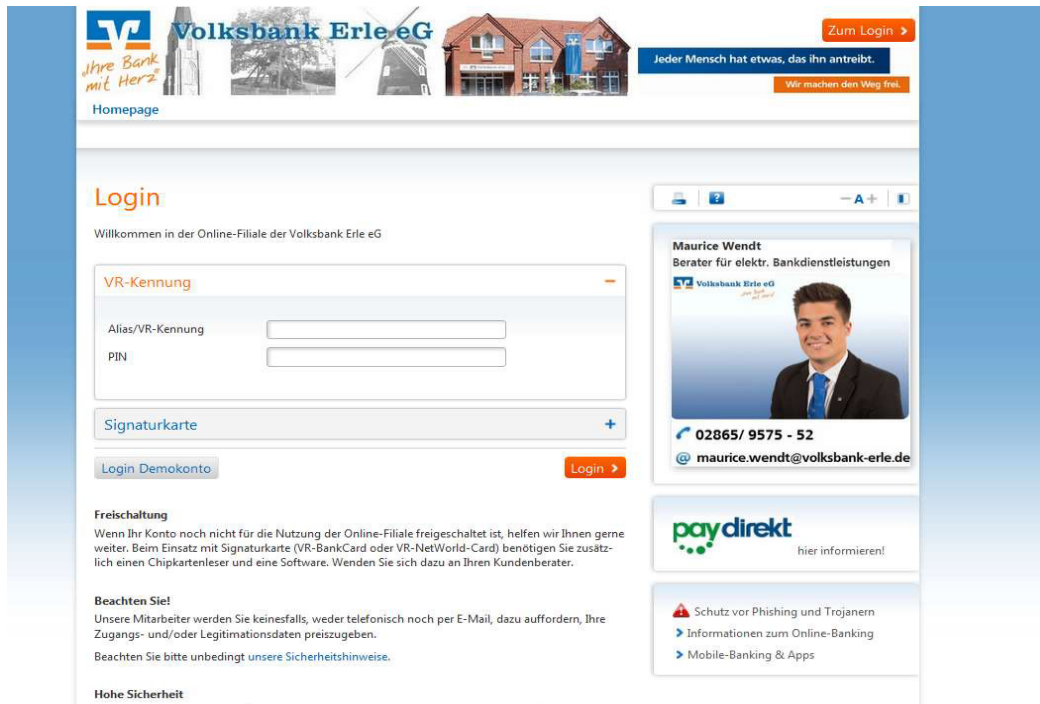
Volksbank Erle eG

Ihre Bank mit Herz

Zum Login

Jeder Mensch hat etwas, das ihn antreibt.

Wir machen den Weg frei.

Homepage

Login

Willkommen in der Online-Filiale der Volksbank Erle eG

VR-Kennung

Alias/VR-Kennung

PIN

Signaturkarte

Login Demokonto

Login

Freischaltung

Wenn Ihr Konto noch nicht für die Nutzung der Online-Filiale freigeschaltet ist, helfen wir Ihnen gerne weiter. Beim Einsatz mit Signaturkarte (VR-BankCard oder VR-NetWorld-Card) benötigen Sie zusätzlich einen Chipkartenleser und eine Software. Wenden Sie sich dazu an Ihren Kundenberater.

Beachten Sie!

Unsere Mitarbeiter werden Sie keinesfalls, weder telefonisch noch per E-Mail, dazu auffordern, Ihre Zugangs- und/oder Legitimationsdaten preiszugeben.

Beachten Sie bitte unbedingt unsere Sicherheitshinweise.

Hohe Sicherheit

– A +

Maurice Wendt
Berater für elektr. Bankdienstleistungen

Volksbank Erle eG

02865/ 9575 - 52

maurice.wendt@volksbank-erle.de

paydirekt

hier informieren!

Schutz vor Phishing und Trojanern

Informationen zum Online-Banking

Mobile-Banking & Apps